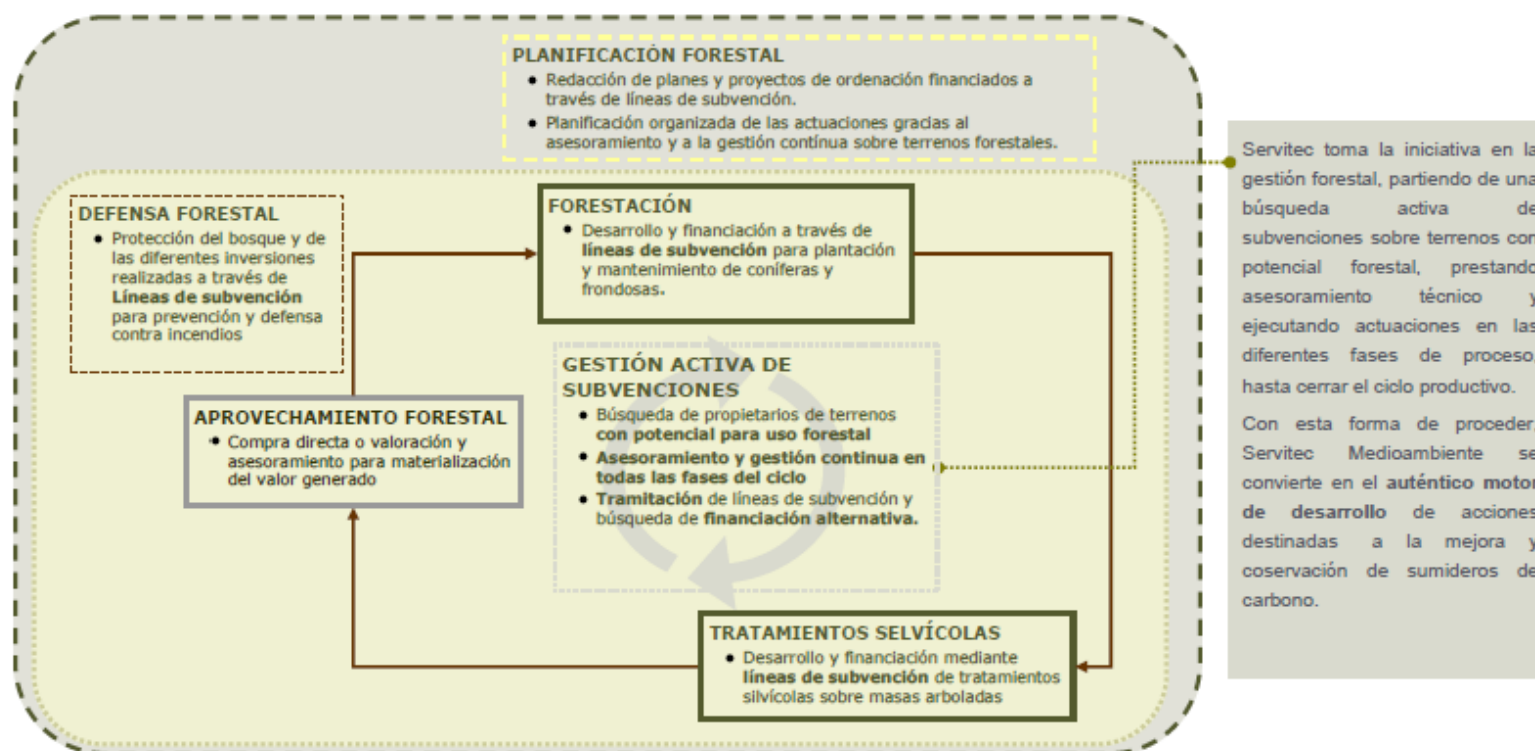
PLANIFICACIÓN FORESTAL
• Redacción de planes y proyectos de ordenación financiados a través de líneas de subvención.
• Planificación organizada de las actuaciones gracias al asesoramiento y a la gestión contínua sobre terrenos forestales.

DEFENSA FORESTAL
• Protección del bosque y de las diferentes inversiones realizadas a través de **Líneas de subvención** para prevención y defensa contra incendios

FORESTACIÓN
• Desarrollo y financiación a través de **líneas de subvención** para plantación y mantenimiento de coníferas y frondosas.

GESTIÓN ACTIVA DE SUBVENCIONES
• Búsqueda de propietarios de terrenos **con potencial para uso forestal**
• **Asesoramiento y gestión continua en todas las fases del ciclo**
• **Tramitación** de líneas de subvención y búsqueda de **financiación alternativa.**

APROVECHAMIENTO FORESTAL
• Compra directa o valoración y asesoramiento para materialización del valor generado

TRATAMIENTOS SELVÍCOLAS
• Desarrollo y financiación mediante **líneas de subvención** de tratamientos silvícolas sobre masas arboladas

Servitec toma la iniciativa en la gestión forestal, partiendo de una búsqueda activa de subvenciones sobre terrenos con potencial forestal, prestando asesoramiento técnico y ejecutando actuaciones en las diferentes fases de proceso, hasta cerrar el ciclo productivo.

Con esta forma de proceder, Servitec Medioambiente se convierte en el **auténtico motor de desarrollo** de acciones destinadas a la mejora y coservación de sumideros de carbono.